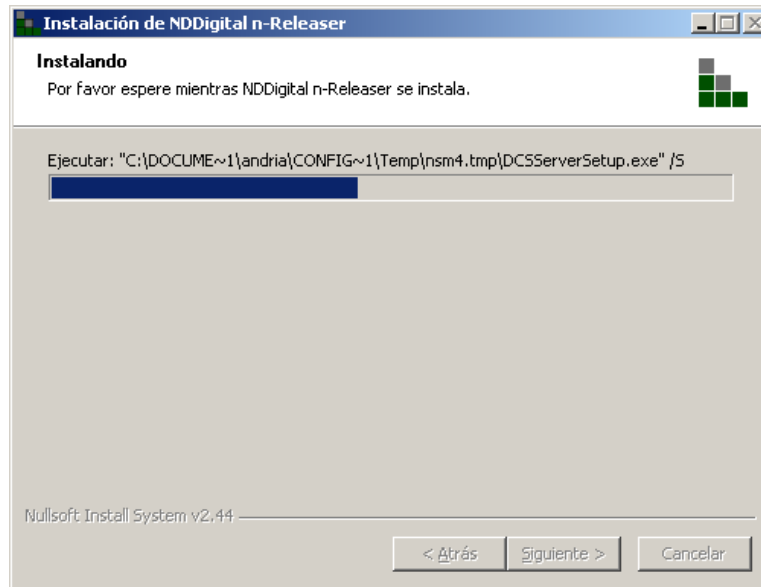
Instalación de NDDigital n-Releaser

Instalando

Por favor espere mientras NDDigital n-Releaser se instala.

Ejecutar: "C:\DOCUME~1\andria\CONFIG~1\Temp\nsm4.tmp\DCSServerSetup.exe" /S

Nullsoft Install System v2.44

< Atrás

Siguiente >

Cancelar